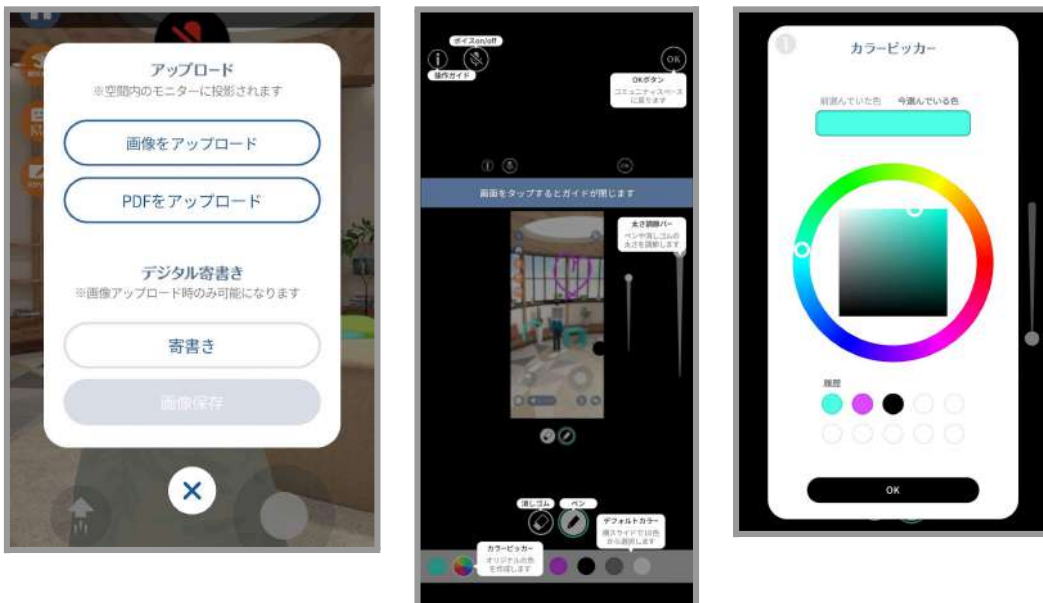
アップロード
※空間内のモニターに投影されます

画像をアップロード

PDFをアップロード

デジタル寄書き
※画像アップロード時のみ可能になります

寄書き

画像保存

ボイスon/off

操作ガイド

OK

OKボタン
コミュニティスペースに戻ります

画面をタップするとガイドが閉じます

太さ調節バー
ペンや消しゴムの太さを調節します

消しゴム

ペン

デフォルトカラー
横スライドで10色から選択します

カラーピッカー
オリジナルの色を作成します

カラーピッカー

前選んでいた色　今選んでいる色

履歴

OK